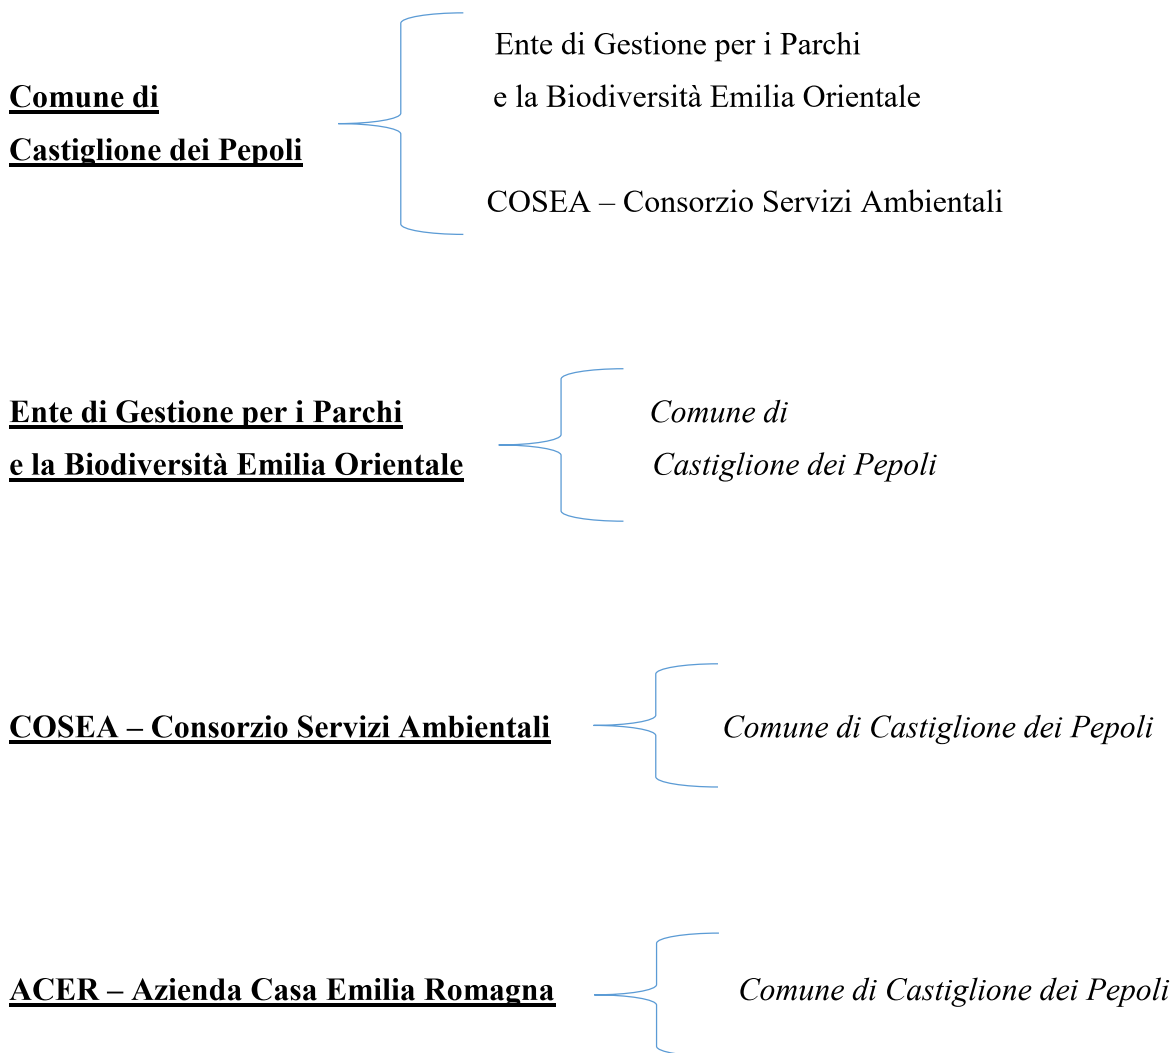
Comune di
Castiglione dei Pepoli

Ente di Gestione per i Parchi
e la Biodiversità Emilia Orientale

COSEA – Consorzio Servizi Ambientali

Ente di Gestione per i Parchi
e la Biodiversità Emilia Orientale

Comune di
Castiglione dei Pepoli

COSEA – Consorzio Servizi Ambientali

Comune di Castiglione dei Pepoli

ACER – Azienda Casa Emilia Romagna

Comune di Castiglione dei Pepoli